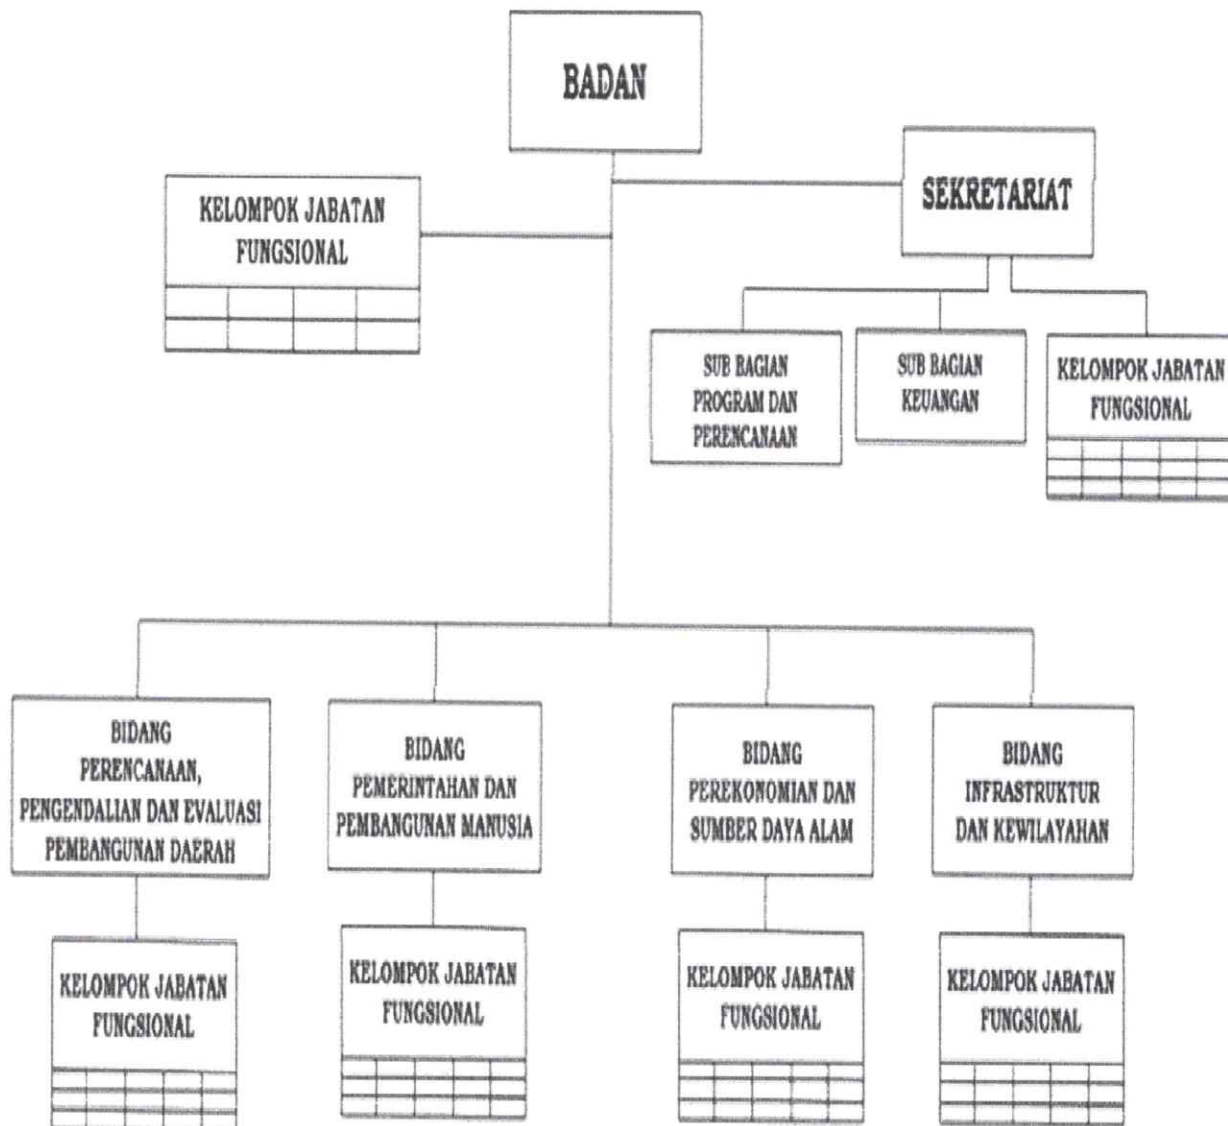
BADAN

KELOMPOK JABATAN FUNGSIONAL

SEKRETARIAT

SUB BAGIAN PROGRAM DAN PERENCANAAN

SUB BAGIAN KEUANGAN

KELOMPOK JABATAN FUNGSIONAL

BIDANG PERENCANAAN, PENGENDALIAN DAN EVALUASI PEMBANGUNAN DAERAH

BIDANG PEMERINTAHAN DAN PEMBANGUNAN MANUSIA

BIDANG PEREKONOMIAN DAN SUMBER DAYA ALAM

BIDANG INFRASTRUKTUR DAN KEWILAYAHAN

KELOMPOK JABATAN FUNGSIONAL

KELOMPOK JABATAN FUNGSIONAL

KELOMPOK JABATAN FUNGSIONAL

KELOMPOK JABATAN FUNGSIONAL